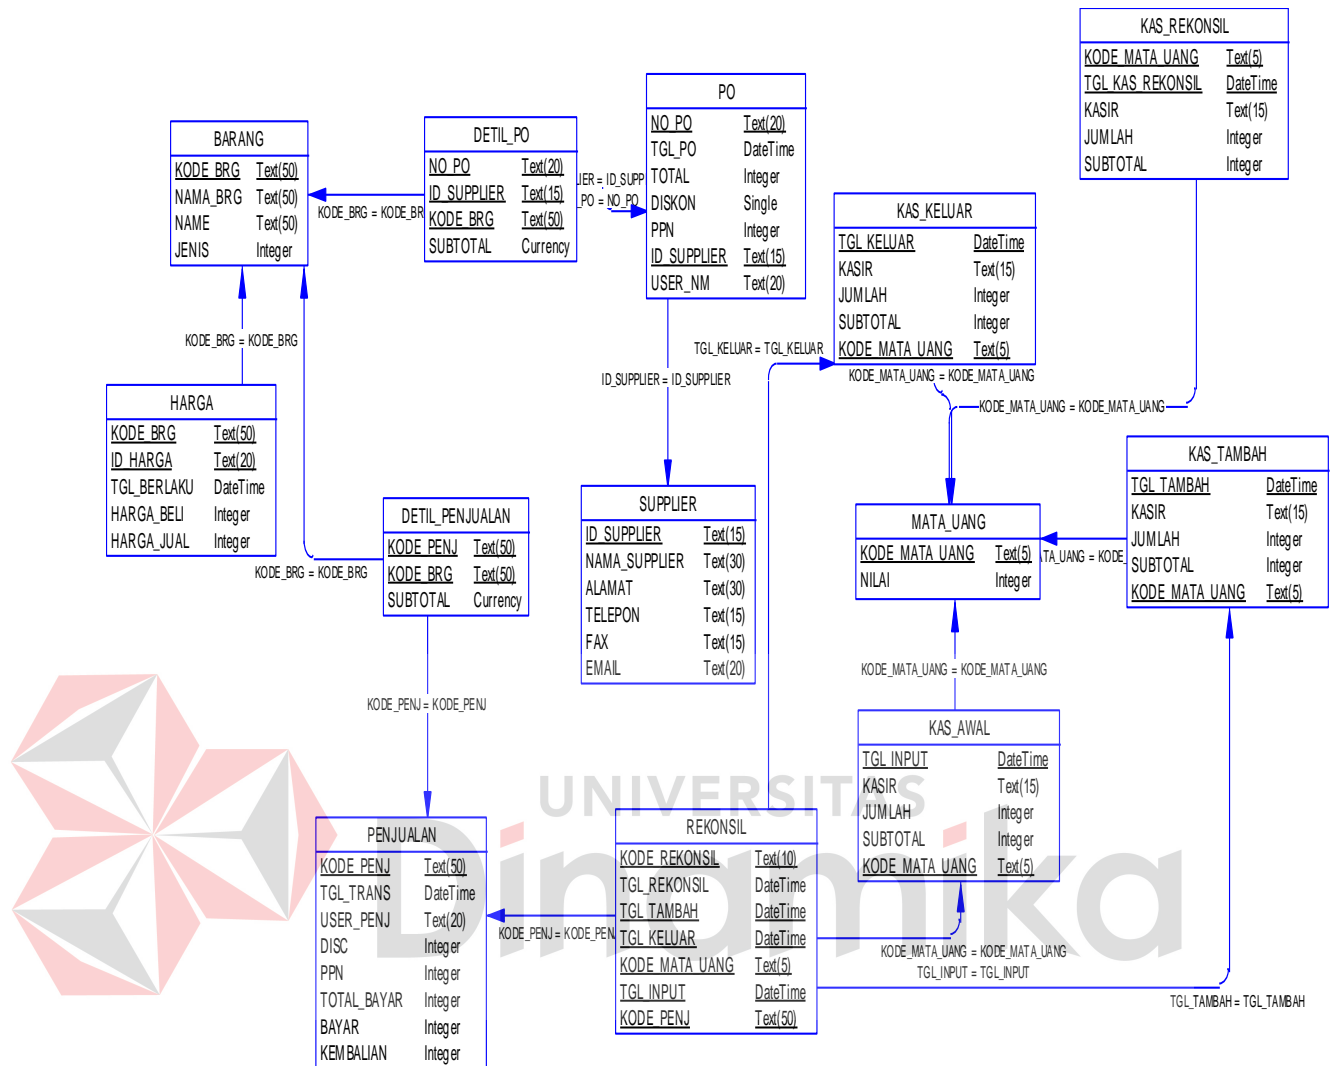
KAS_REKONSIL

| KODE_MATA_UANG | Text(5) |
|---|---|
| TGL_KAS_REKONSIL | DateTime |
| KASIR | Text(15) |
| JUMLAH | Integer |
| SUBTOTAL | Integer |

PO

| NO_PO | Text(20) |
|---|---|
| TGL_PO | DateTime |
| TOTAL | Integer |
| DISKON | Single |
| PPN | Integer |
| ID_SUPPLIER | Text(15) |
| USER_NM | Text(20) |

BARANG

| KODE_BRG | Text(50) |
|---|---|
| NAMA_BRG | Text(50) |
| NAME | Text(50) |
| JENIS | Integer |

DETIL_PO

| NO_PO | Text(20) |
|---|---|
| ID_SUPPLIER | Text(15) |
| KODE_BRG | Text(50) |
| SUBTOTAL | Currency |

KODE_BRG = KODE_BR

IER = ID_SUPP

PO = NO_PO

KAS_KELUAR

| TGL_KELUAR | DateTime |
|---|---|
| KASIR | Text(15) |
| JUMLAH | Integer |
| SUBTOTAL | Integer |
| KODE_MATA_UANG | Text(5) |

KODE_BRG = KODE_BRG

TGL_KELUAR = TGL_KELUAR

KODE_MATA_UANG = KODE_MATA_UANG

ID_SUPPLIER = ID_SUPPLIER

KODE_MATA_UANG = KODE_MATA_UANG

HARGA

| KODE_BRG | Text(50) |
|---|---|
| ID_HARGA | Text(20) |
| TGL_BERLAKU | DateTime |
| HARGA_BELI | Integer |
| HARGA_JUAL | Integer |

KAS_TAMBAH

| TGL_TAMBAH | DateTime |
|---|---|
| KASIR | Text(15) |
| JUMLAH | Integer |
| SUBTOTAL | Integer |
| KODE_MATA_UANG | Text(5) |

SUPPLIER

| ID_SUPPLIER | Text(15) |
|---|---|
| NAMA_SUPPLIER | Text(30) |
| ALAMAT | Text(30) |
| TELEPON | Text(15) |
| FAX | Text(15) |
| EMAIL | Text(20) |

DETIL_PENJUALAN

| KODE_PENJ | Text(50) |
|---|---|
| KODE_BRG | Text(50) |
| SUBTOTAL | Currency |

MATA_UANG

| KODE_MATA_UANG | Text(5) |
|---|---|
| NILAI | Integer |

ATA_UANG = KODE_

KODE_BRG = KODE_BRG

KODE_MATA_UANG = KODE_MATA_UANG

KODE_PENJ = KODE_PENJ

KAS_AWAL

| TGL_INPUT | DateTime |
|---|---|
| KASIR | Text(15) |
| JUMLAH | Integer |
| SUBTOTAL | Integer |
| KODE_MATA_UANG | Text(5) |

UNIVERSITAS

REKONSIL

| KODE_REKONSIL | Text(10) |
|---|---|
| TGL_REKONSIL | DateTime |
| TGL_TAMBAH | DateTime |
| TGL_KELUAR | DateTime |
| KODE_MATA_UANG | Text(5) |
| TGL_INPUT | DateTime |
| KODE_PENJ | Text(50) |

PENJUALAN

| KODE_PENJ | Text(50) |
|---|---|
| TGL_TRANS | DateTime |
| USER_PENJ | Text(20) |
| DISC | Integer |
| PPN | Integer |
| TOTAL_BAYAR | Integer |
| BAYAR | Integer |
| KEMBALIAN | Integer |

KODE_PENJ = KODE_PEN

Dinamika

KODE_MATA_UANG = KODE_MATA_UANG

TGL_INPUT = TGL_INPUT

TGL_TAMBAH = TGL_TAMBAH